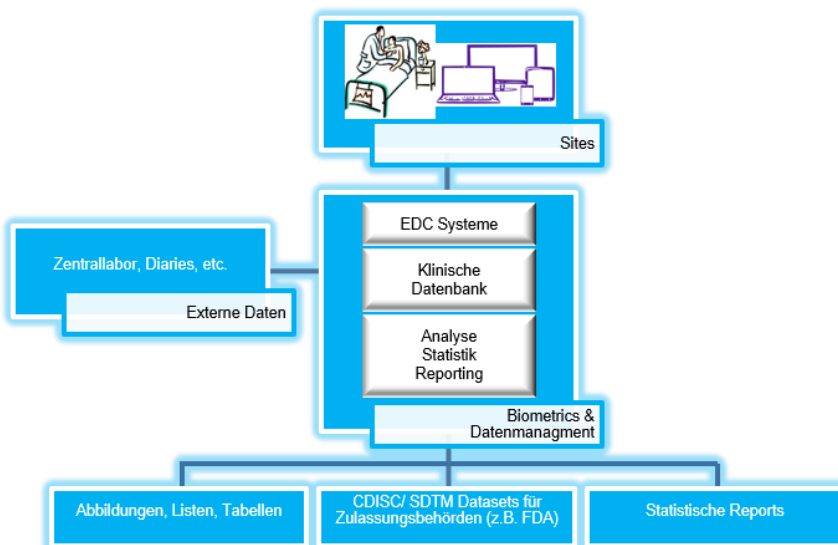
Sites

EDC Systeme

Klinische Datenbank

Analyse Statistik Reporting

Biometrics & Datenmanagment

Zentrallabor, Diaries, etc.

Externe Daten

Abbildungen, Listen, Tabellen

CDISC/ SDTM Datasets für Zulassungsbehörden (z.B. FDA)

Statistische Reports